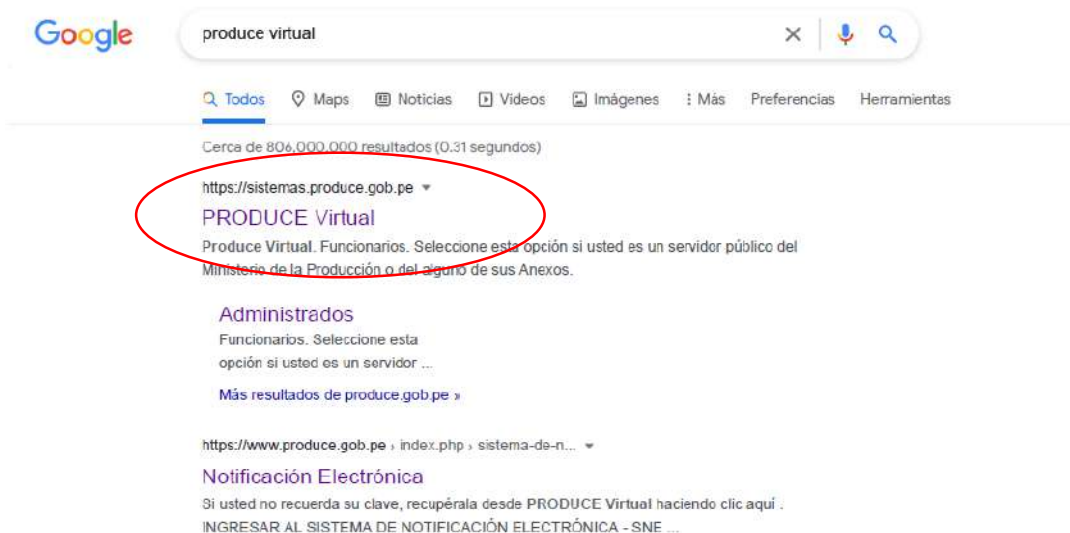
Google

produce virtual

Todos Maps Noticias Videos Imágenes Más Preferencias Herramientas

Cerca de 806.000.000 resultados (0.31 segundos)

https://sistemas.produce.gob.pe

PRODUCE Virtual

Produce Virtual. Funcionarios. Seleccione esta opción si usted es un servidor público del Ministerio de la Producción o del alguno de sus Anexos.

Administrados

Funcionarios. Seleccione esta opción si usted es un servidor ...

Más resultados de produce.gob.pe »

https://www.produce.gob.pe › index.php › sistema-de-n...

Notificación Electrónica

Si usted no recuerda su clave, recupérala desde PRODUCE Virtual haciendo clic aquí . INGRESAR AL SISTEMA DE NOTIFICACIÓN ELECTRÓNICA - SNE ...